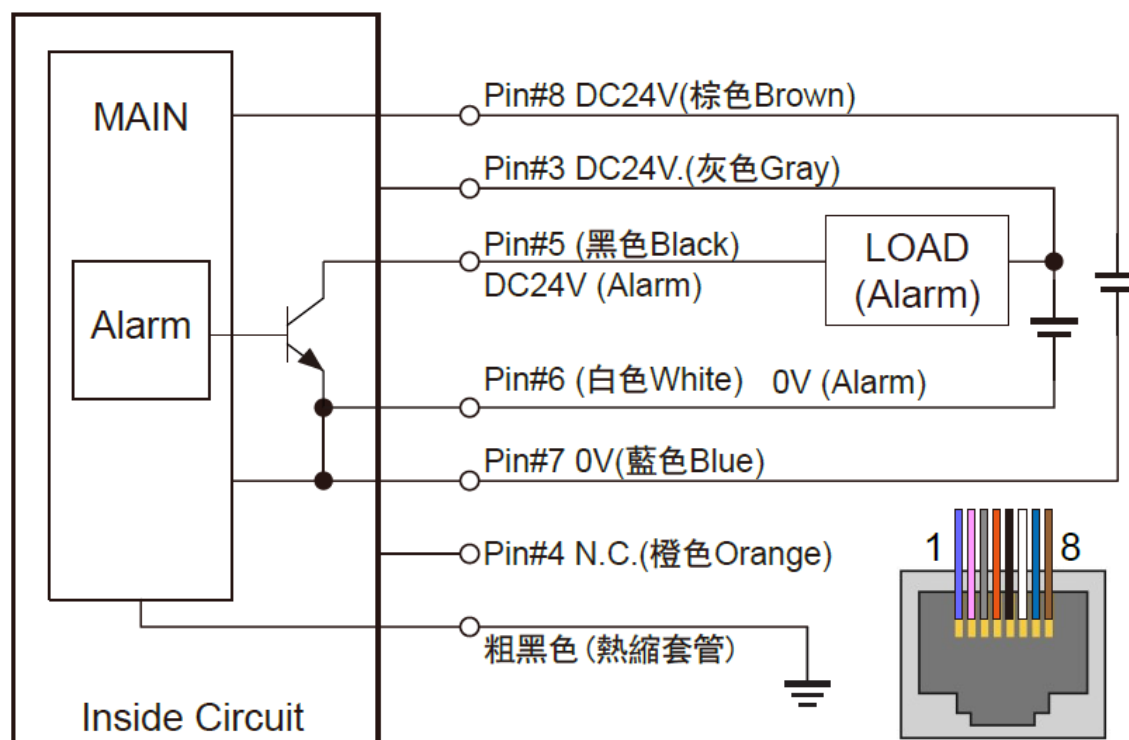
MAIN

Alarm

Inside Circuit

Pin#8 DC24V(棕色Brown)

Pin#3 DC24V.(灰色Gray)

Pin#5 (黑色Black)
DC24V (Alarm)

LOAD
(Alarm)

Pin#6 (白色White) 0V (Alarm)

Pin#7 0V(藍色Blue)

Pin#4 N.C.(橙色Orange)

粗黑色 (熱縮套管)

1

8